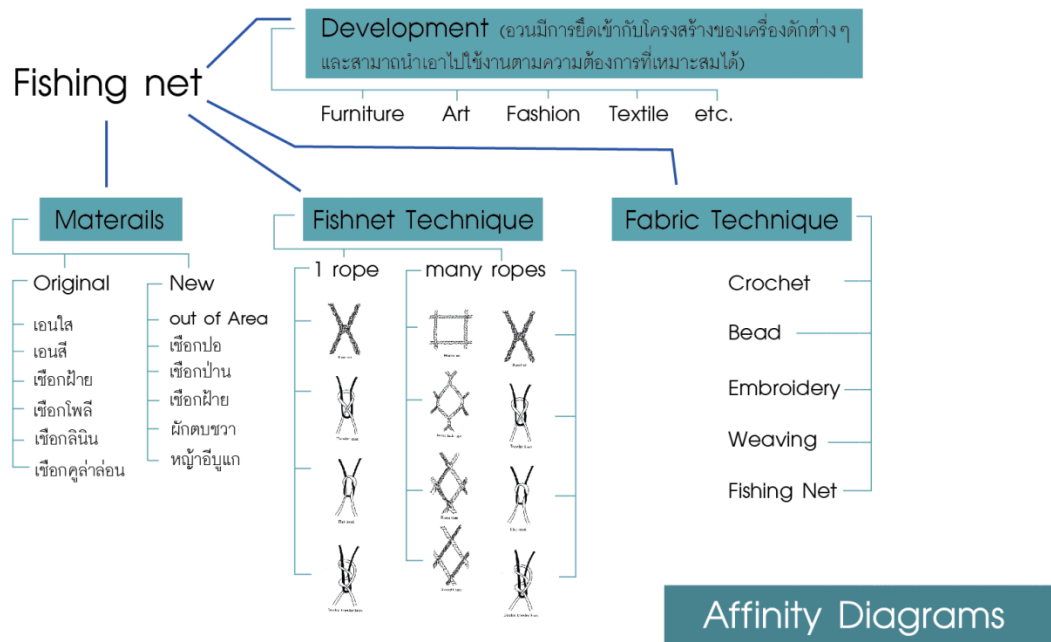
Fishing net

Development (อวนมีการยึดเข้ากับโครงสร้างของเครื่องดักต่าง ๆ และสามาถนำเอาไปใช้งานตามความต้องการที่เหมาะสมได้)

Furniture Art Fashion Textile etc.

Materails

Original
เอนใส
เอนสี
เชือกฝ้าย
เชือกโพลี
เชือกลินิน
เชือกคูล่าล่อน

New
out of Area
เชือกปอ
เชือกป่าน
เชือกฝ้าย
ผักตบชวา
หญ้าอีบูแก

Fishnet Technique

1 rope

many ropes

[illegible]

Fabric Technique

Crochet
Bead
Embroidery
Weaving
Fishing Net

Affinity Diagrams